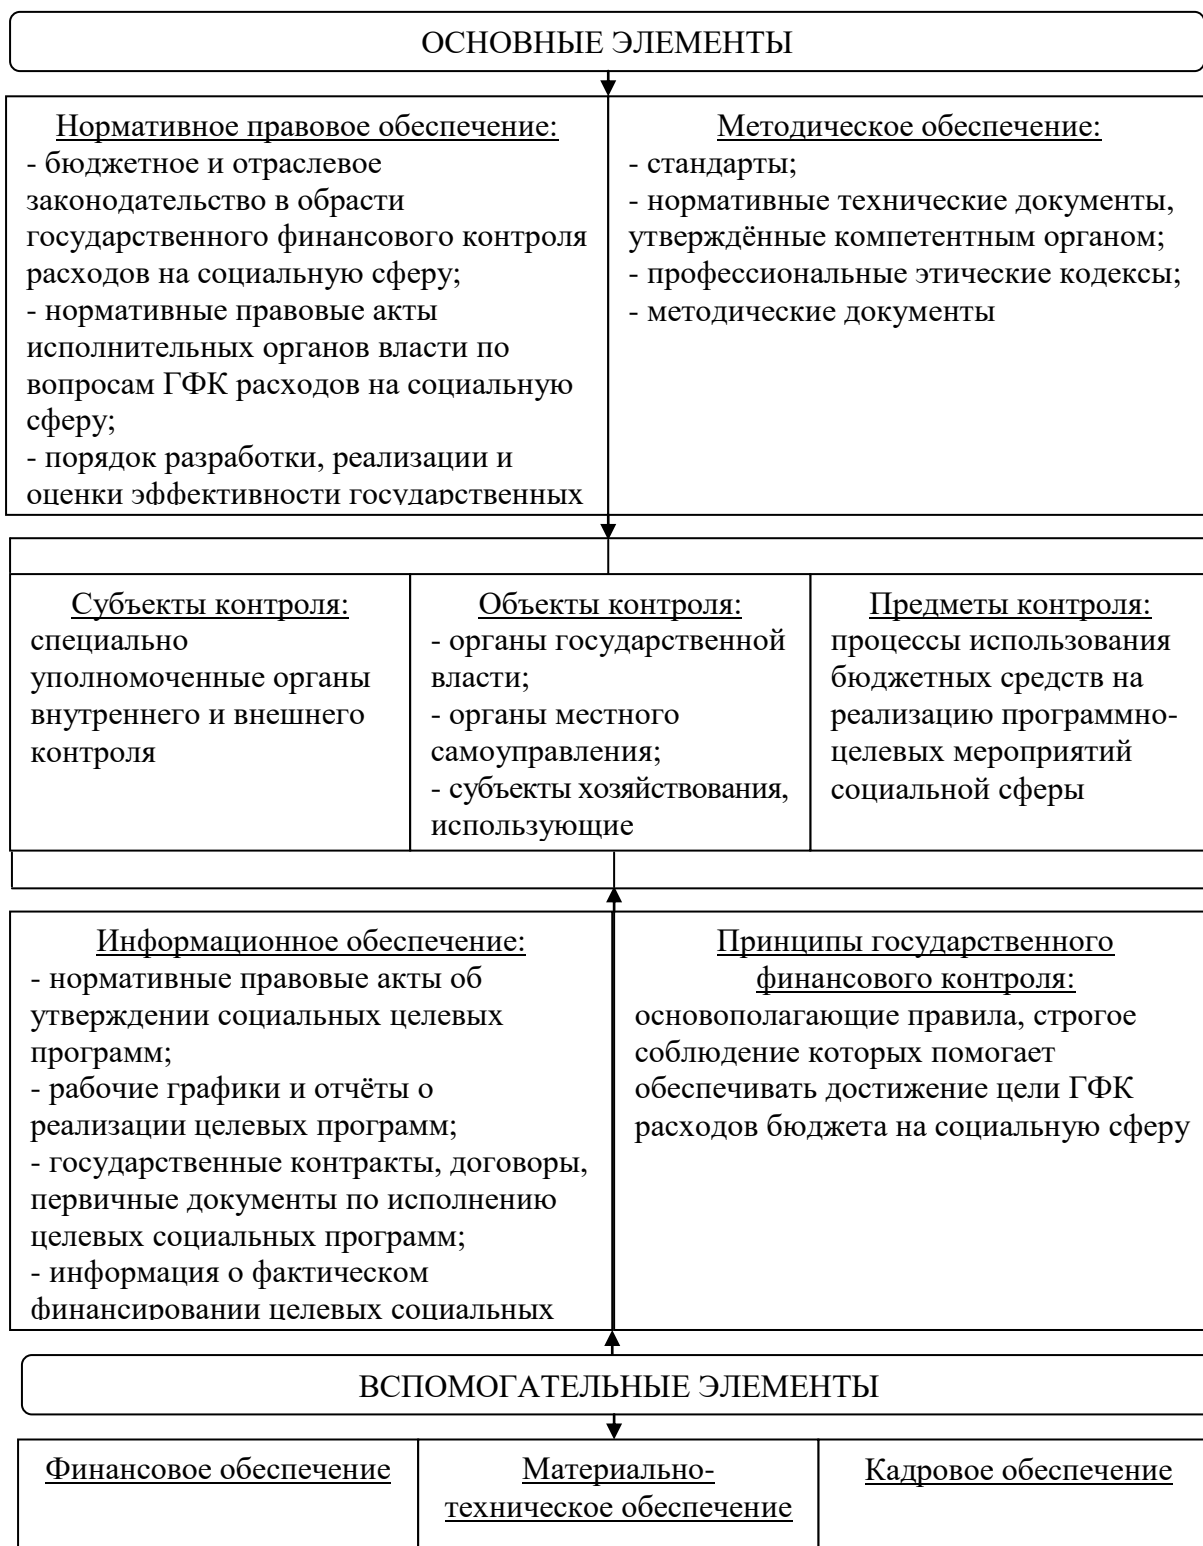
ОСНОВНЫЕ ЭЛЕМЕНТЫ

Нормативное правовое обеспечение:
- бюджетное и отраслевое законодательство в обрасти государственного финансового контроля расходов на социальную сферу;
- нормативные правовые акты исполнительных органов власти по вопросам ГФК расходов на социальную сферу;
- порядок разработки, реализации и оценки эффективности государственных

Методическое обеспечение:
- стандарты;
- нормативные технические документы, утверждённые компетентным органом;
- профессиональные этические кодексы;
- методические документы

Субъекты контроля:
специально уполномоченные органы внутреннего и внешнего контроля

Объекты контроля:
- органы государственной власти;
- органы местного самоуправления;
- субъекты хозяйствования, использующие

Предметы контроля:
процессы использования бюджетных средств на реализацию программно-целевых мероприятий социальной сферы

Информационное обеспечение:
- нормативные правовые акты об утверждении социальных целевых программ;
- рабочие графики и отчёты о реализации целевых программ;
- государственные контракты, договоры, первичные документы по исполнению целевых социальных программ;
- информация о фактическом финансировании целевых социальных

Принципы государственного финансового контроля:
основополагающие правила, строгое соблюдение которых помогает обеспечивать достижение цели ГФК расходов бюджета на социальную сферу

ВСПОМОГАТЕЛЬНЫЕ ЭЛЕМЕНТЫ

Финансовое обеспечение

Материально-техническое обеспечение

Кадровое обеспечение